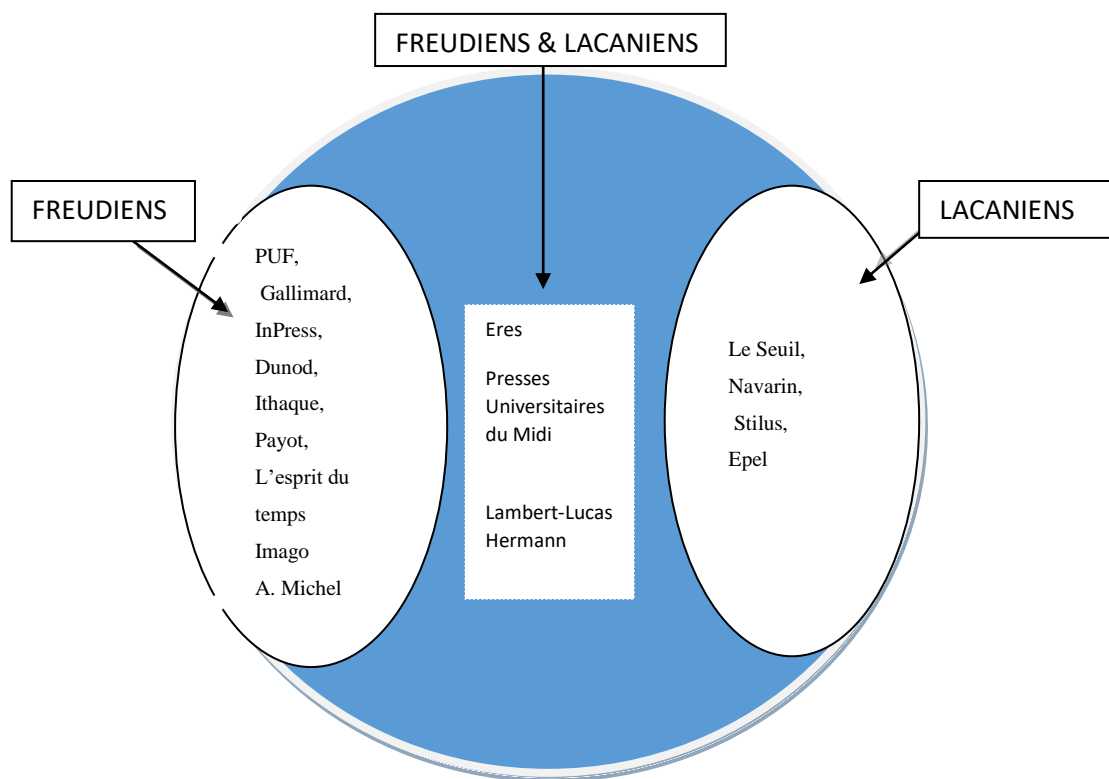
FREUDIENS & LACANIENS

FREUDIENS

PUF,
Gallimard,
InPress,
Dunod,
Ithaque,
Payot,
L'esprit du temps
Imago
A. Michel

Eres

Presses Universitaires du Midi

Lambert-Lucas
Hermann

LACANIENS

Le Seuil,
Navarin,
Stilus,
Epel